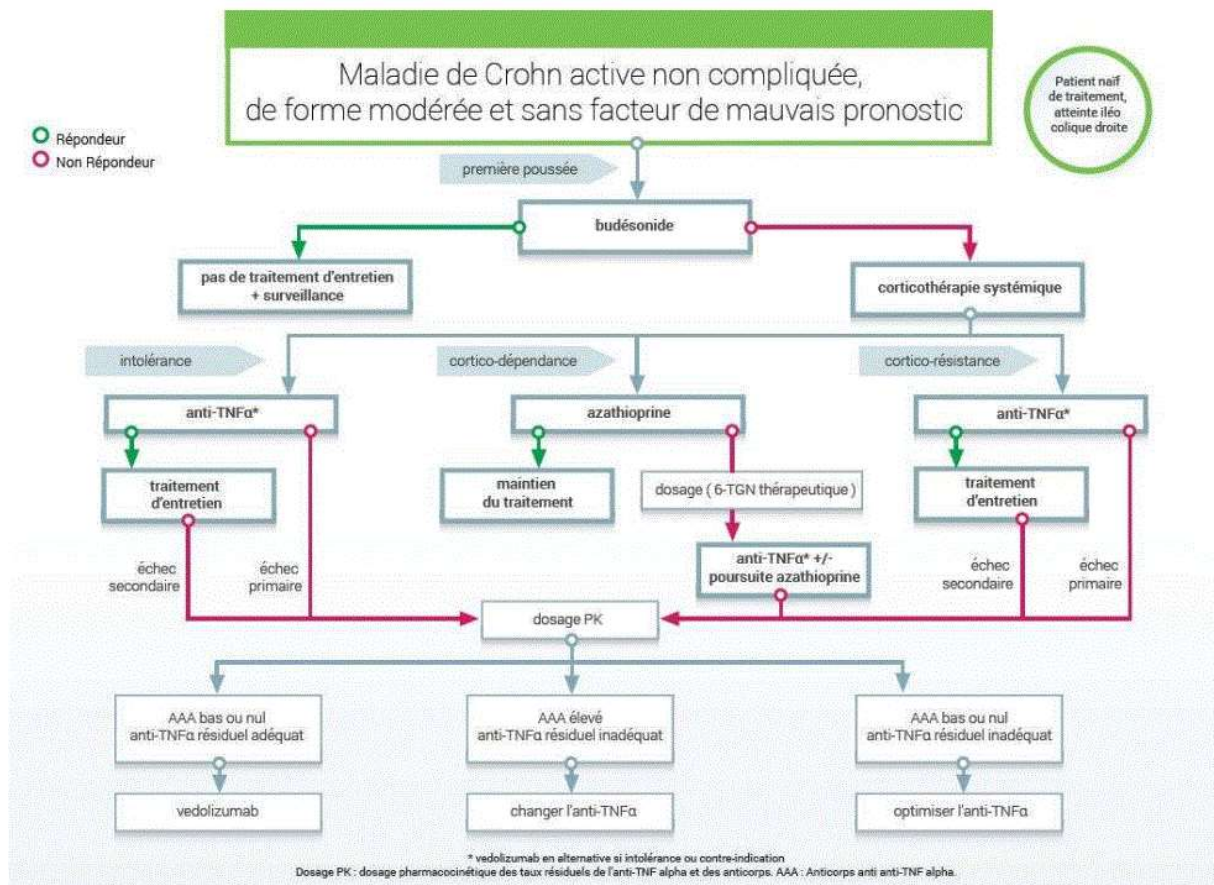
Maladie de Crohn active non compliquée, de forme modérée et sans facteur de mauvais pronostic

Patient naif de traitement, atteinte iléo colique droite

Répondeur
Non Répondeur

première poussée

budésonide

pas de traitement d'entretien + surveillance

corticothérapie systémique

intolérance

cortico-dépendance

cortico-résistance

anti-TNFα*

azathioprine

anti-TNFα*

traitement d'entretien

maintien du traitement

dosage ( 6-TGN thérapeutique )

traitement d'entretien

échec secondaire

échec primaire

anti-TNFα* +/- poursuite azathioprine

échec secondaire

échec primaire

dosage PK

AAA bas ou nul anti-TNFα résiduel adéquat

AAA élevé anti-TNFα résiduel inadéquat

AAA bas ou nul anti-TNFα résiduel inadéquat

vedolizumab

changer l'anti-TNFα

optimiser l'anti-TNFα

* vedolizumab en alternative si intolérance ou contre-indication
Dosage PK : dosage pharmacocinétique des taux résiduels de l'anti-TNF alpha et des anticorps. AAA : Anticorps anti anti-TNF alpha.